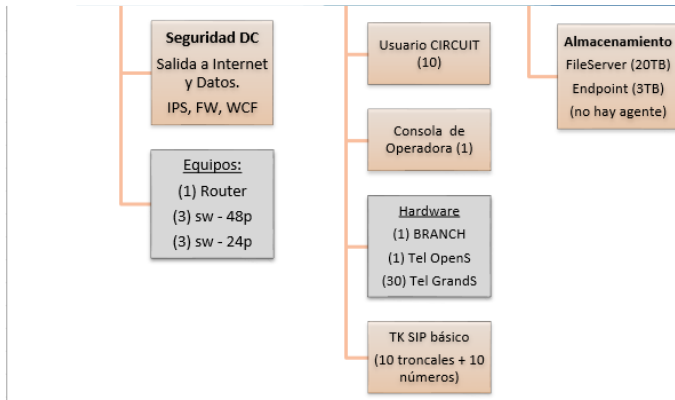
Seguridad DC
Salida a Internet y Datos.
IPS, FW, WCF

Equipos:
(1) Router
(3) sw - 48p
(3) sw - 24p

Usuario CIRCUIT (10)

Consola de Operadora (1)

Hardware
(1) BRANCH
(1) Tel OpenS
(30) Tel GrandS

TK SIP básico
(10 troncales + 10 números)

Almacenamiento
FileServer (20TB)
Endpoint (3TB)
(no hay agente)